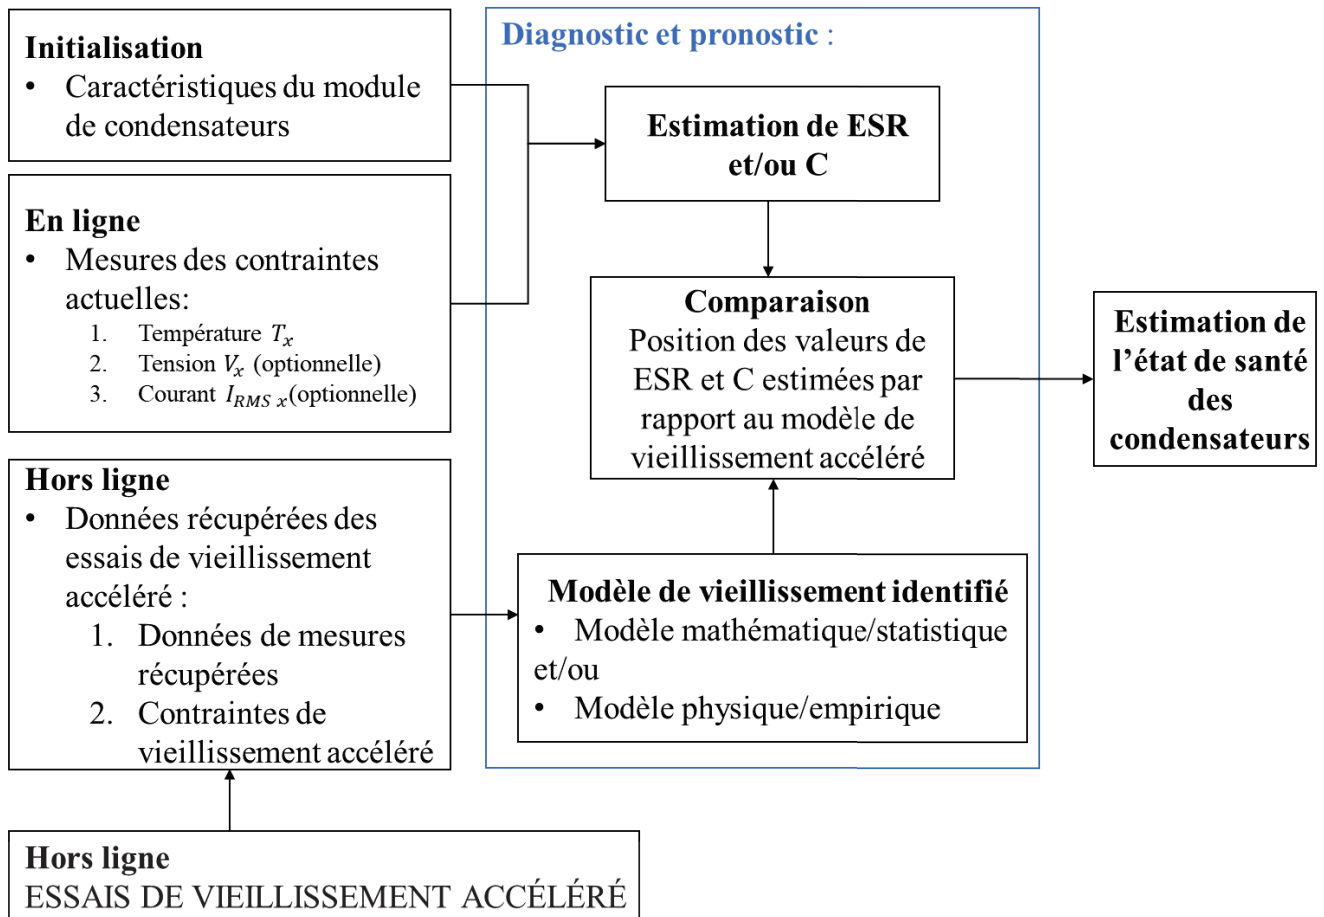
Initialisation
• Caractéristiques du module de condensateurs

En ligne
• Mesures des contraintes actuelles:
1. Température $T_x$
2. Tension $V_x$ (optionnelle)
3. Courant $I_{RMS\ x}$(optionnelle)

Hors ligne
• Données récupérées des essais de vieillissement accéléré :
1. Données de mesures récupérées
2. Contraintes de vieillissement accéléré

Hors ligne
ESSAIS DE VIEILLISSEMENT ACCÉLÉRÉ

Diagnostic et pronostic :

Estimation de ESR et/ou C

Comparaison
Position des valeurs de ESR et C estimées par rapport au modèle de vieillissement accéléré

Modèle de vieillissement identifié
• Modèle mathématique/statistique et/ou
• Modèle physique/empirique

Estimation de l'état de santé des condensateurs